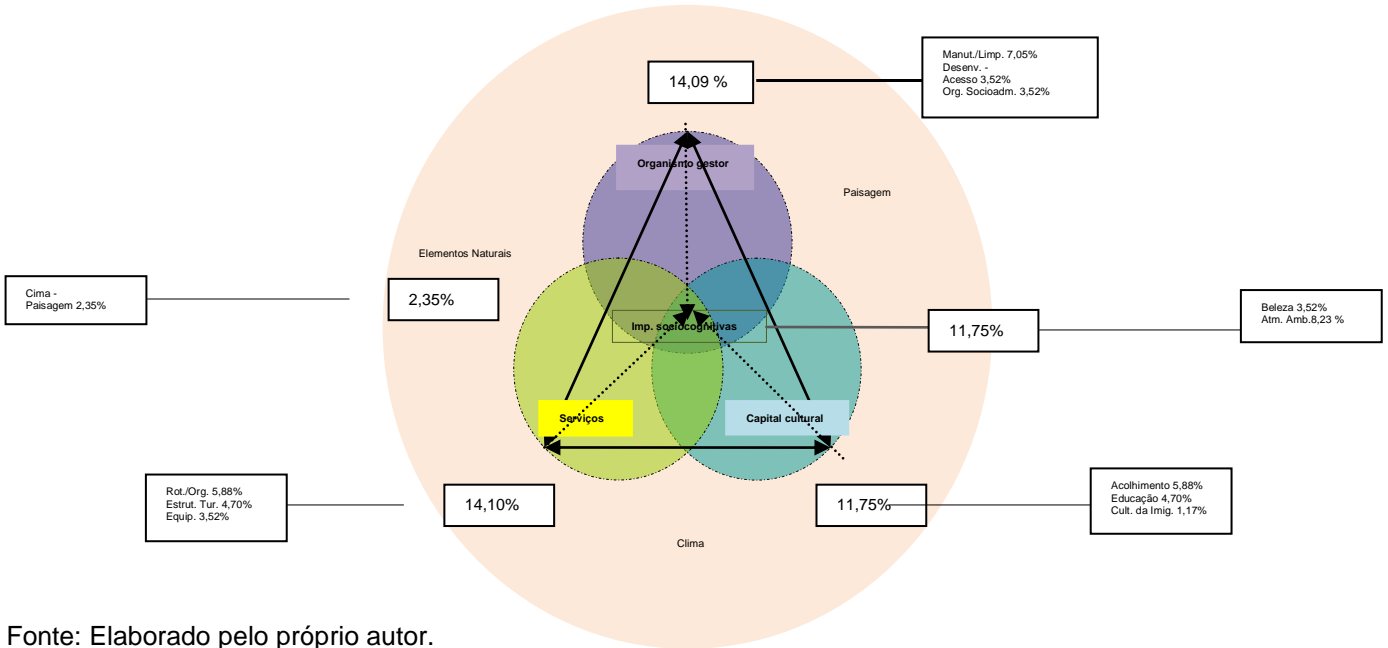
14,09 %

Manut./Limp. 7,05%
Desenv. -
Acesso 3,52%
Org. Socioadm. 3,52%

Organismo gestor

Paisagem

Elementos Naturais

Cima -
Paisagem 2,35%

2,35%

Imp. sociocognitivas

11,75%

Beleza 3,52%
Atm. Amb.8,23 %

Serviços

Capital cultural

Rot./Org. 5,88%
Estrut. Tur. 4,70%
Equip. 3,52%

14,10%

11,75%

Acolhimento 5,88%
Educação 4,70%
Cult. da Imig. 1,17%

Clima

Fonte: Elaborado pelo próprio autor.